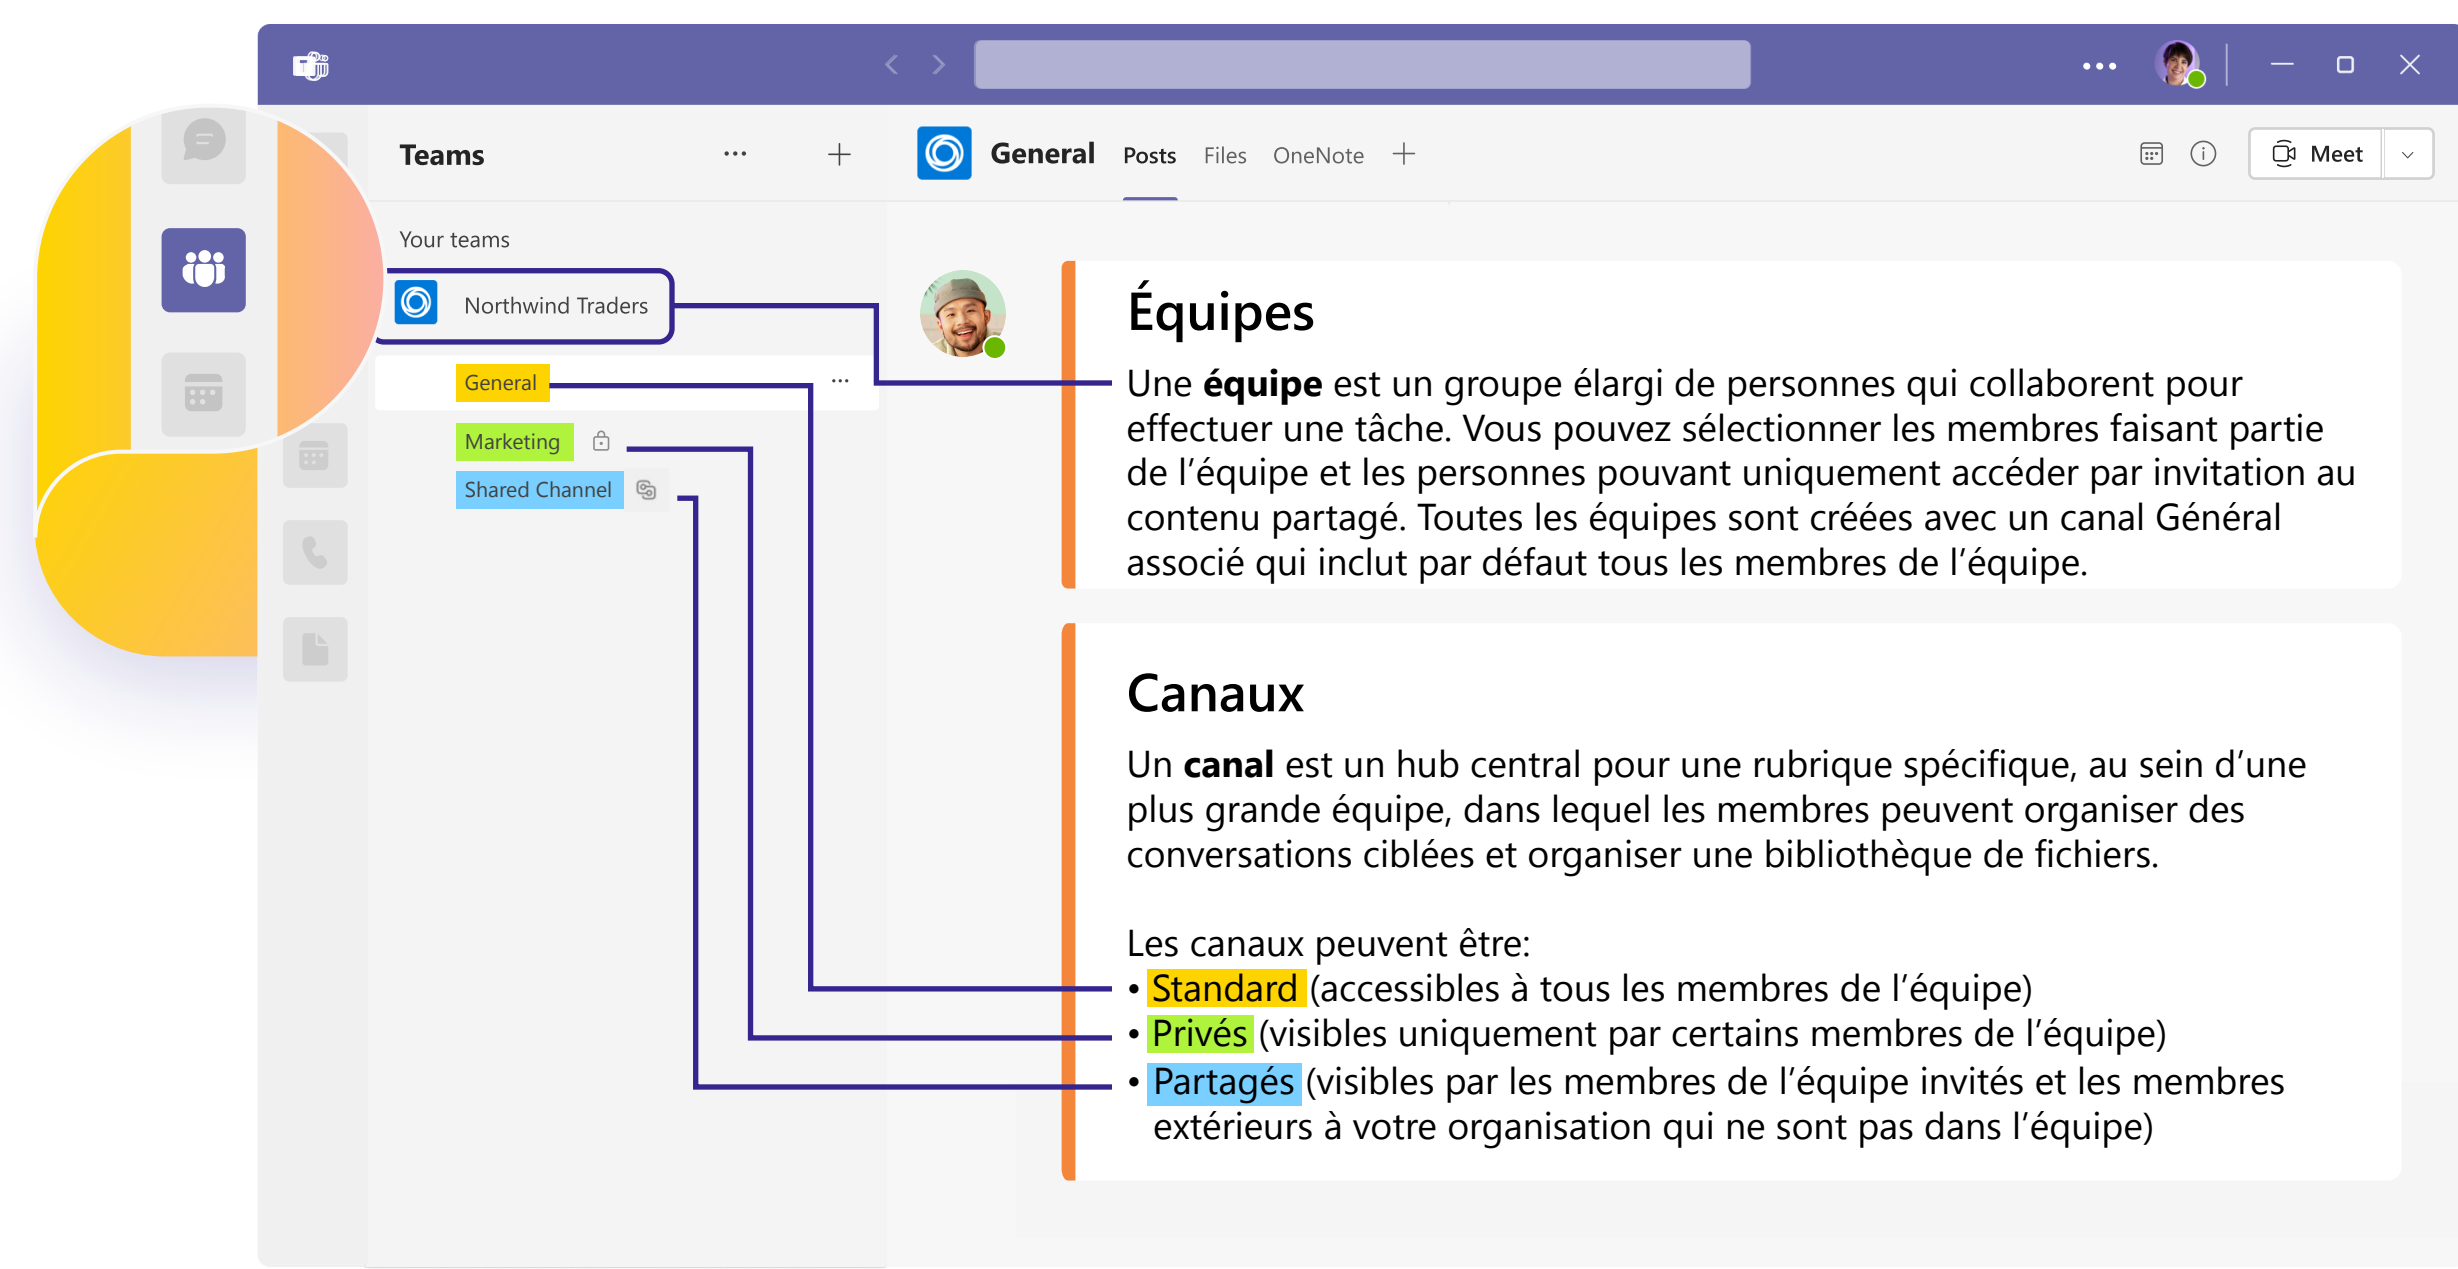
Teams ··· +

General Posts Files OneNote +

Meet

Your teams

Northwind Traders

General ···

Marketing

Shared Channel

Équipes

Une **équipe** est un groupe élargi de personnes qui collaborent pour effectuer une tâche. Vous pouvez sélectionner les membres faisant partie de l'équipe et les personnes pouvant uniquement accéder par invitation au contenu partagé. Toutes les équipes sont créées avec un canal Général associé qui inclut par défaut tous les membres de l'équipe.

Canaux

Un **canal** est un hub central pour une rubrique spécifique, au sein d'une plus grande équipe, dans lequel les membres peuvent organiser des conversations ciblées et organiser une bibliothèque de fichiers.

Les canaux peuvent être:
• Standard (accessibles à tous les membres de l'équipe)
• Privés (visibles uniquement par certains membres de l'équipe)
• Partagés (visibles par les membres de l'équipe invités et les membres extérieurs à votre organisation qui ne sont pas dans l'équipe)